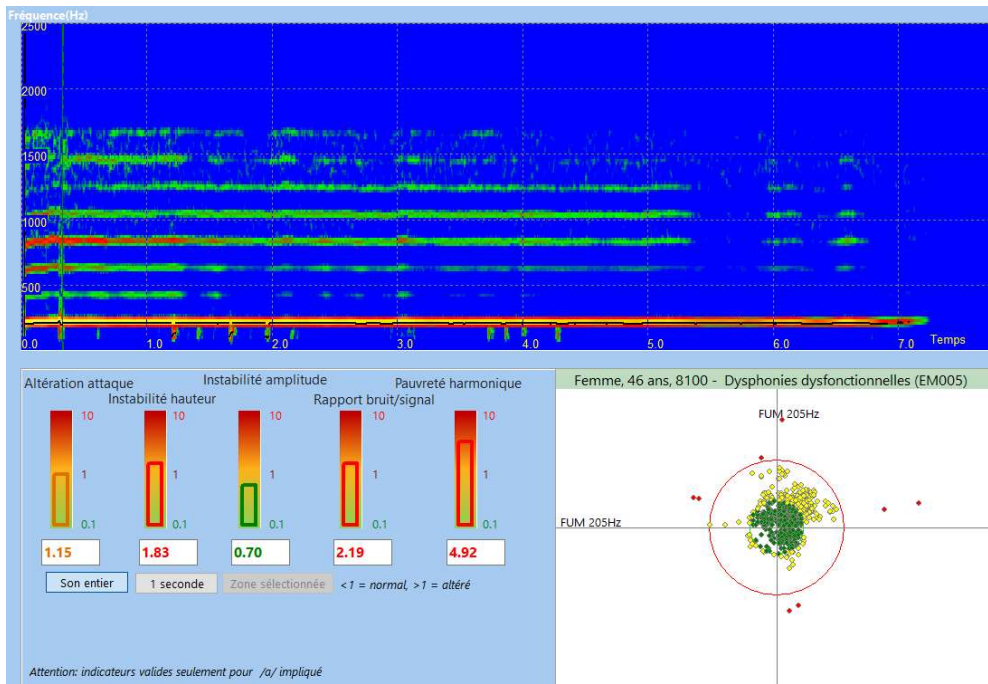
Fréquence(Hz)
2500
2000
1500
1000
500
0.0
1.0
2.0
3.0
4.0
5.0
6.0
7.0
Temps

Altération attaque
Instabilité hauteur
Instabilité amplitude
Rapport bruit/signal
Pauvreté harmonique
10
1
0.1
10
1
0.1
10
1
0.1
10
1
0.1
10
1
0.1
1.15
1.83
0.70
2.19
4.92
Son entier
1 seconde
Zone sélectionnée
<1 = normal, >1 = altéré

Attention: indicateurs valides seulement pour /a/ impliqué

Femme, 46 ans, 8100 - Dysphonies dysfonctionnelles (EM005)
FUM 205Hz
FUM 205Hz